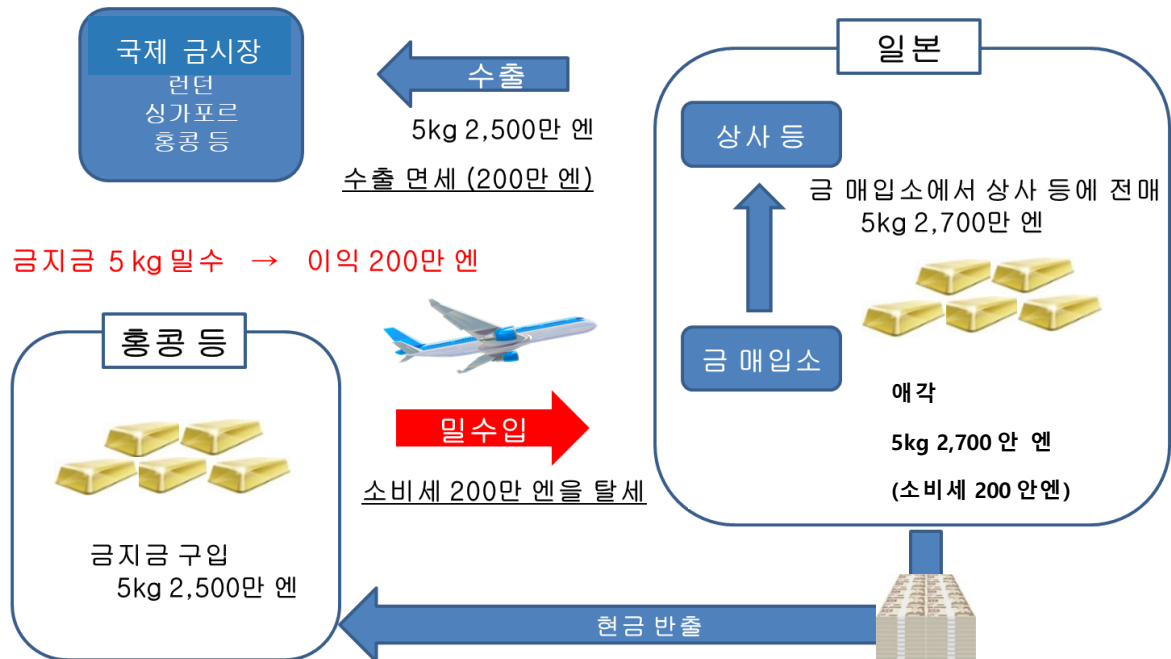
국제 금시장
런던
싱가포르
홍콩 등

수출

5kg 2,500만 엔

수출 면세 (200만 엔)

일본

상사 등

금 매입소에서 상사 등에 전매
5kg 2,700만 엔

금지금 5 kg 밀수 → 이익 200만 엔

홍콩 등

밀수입

소비세 200만 엔을 탈세

금 매입소

애각
5kg 2,700 안 엔
(소비세 200 안엔)

금지금 구입
5kg 2,500만 엔

현금 반출